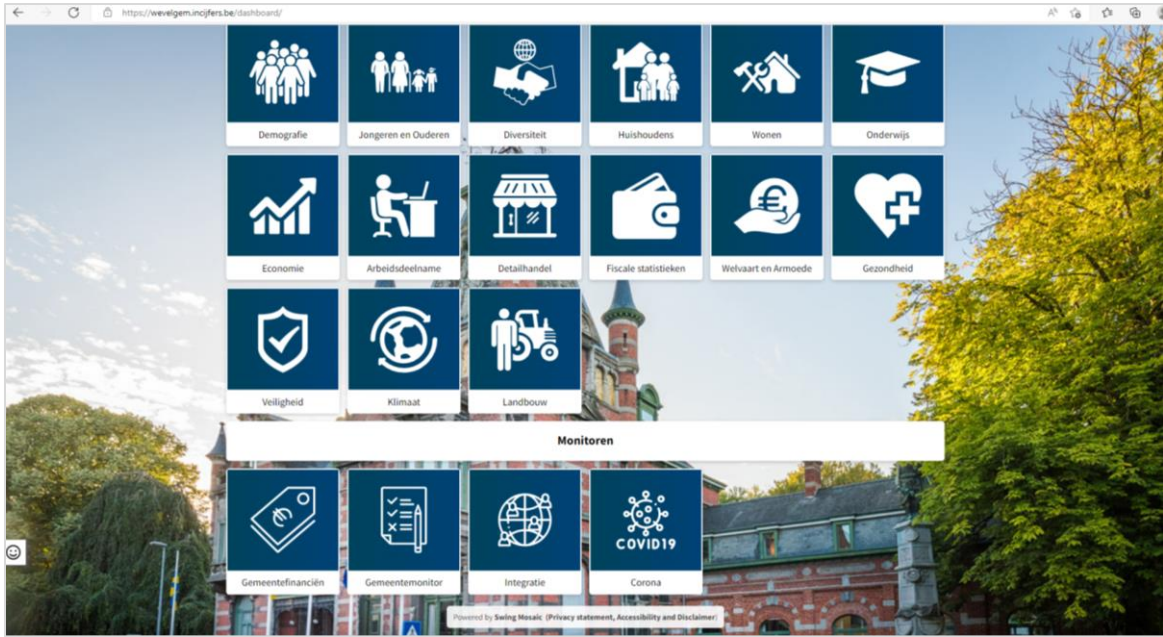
https://wevelgem.incijfers.be/dashboard/

Demografie
Jongeren en Ouderen
Diversiteit
Huishoudens
Wonen
Onderwijs

Economie
Arbeidsdeelname
Detailhandel
Fiscale statistieken
Welvaart en Armoede
Gezondheid

Veiligheid
Klimaat
Landbouw

Monitoren

Gemeentefinanciën
Gemeentemonitor
Integratie
COVID19
Corona

Powered by Swing Mosaic (Privacy statement, Accessibility and Disclaimer)